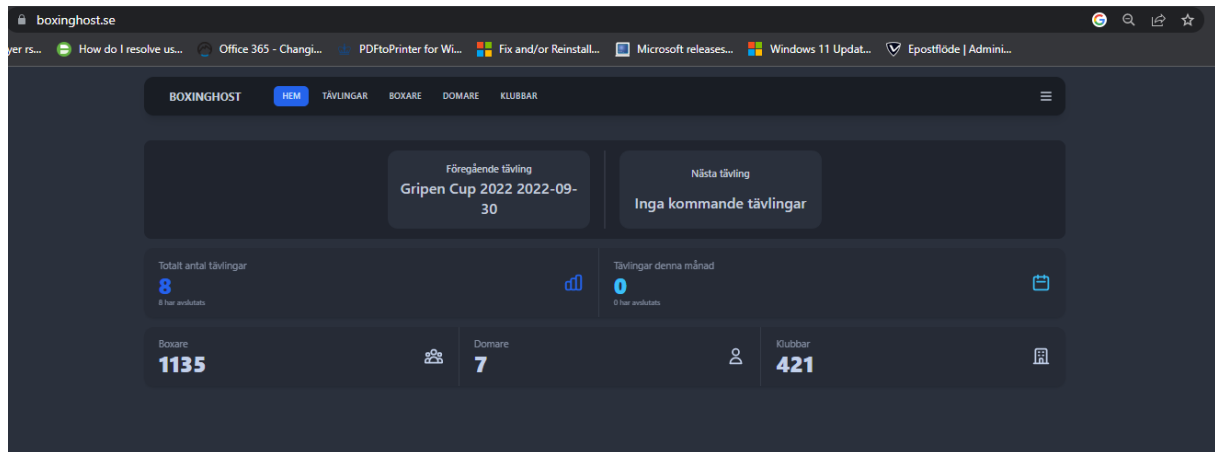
boxinghost.se

yer rs... How do I resolve us... Office 365 - Changi... PDFtoPrinter for Wi... Fix and/or Reinstall... Microsoft releases... Windows 11 Updat... Epostflöde | Admini...

BOXINGHOST HEM TÄVLINGAR BOXARE DOMARE KLUBBAR

Föregående tävling
Gripen Cup 2022 2022-09-30

Nästa tävling
Inga kommande tävlingar

Totalt antal tävlingar
8
8 har avslutats

Tävlingar denna månad
0
0 har avslutats

Boxare
1135

Domare
7

Klubbar
421